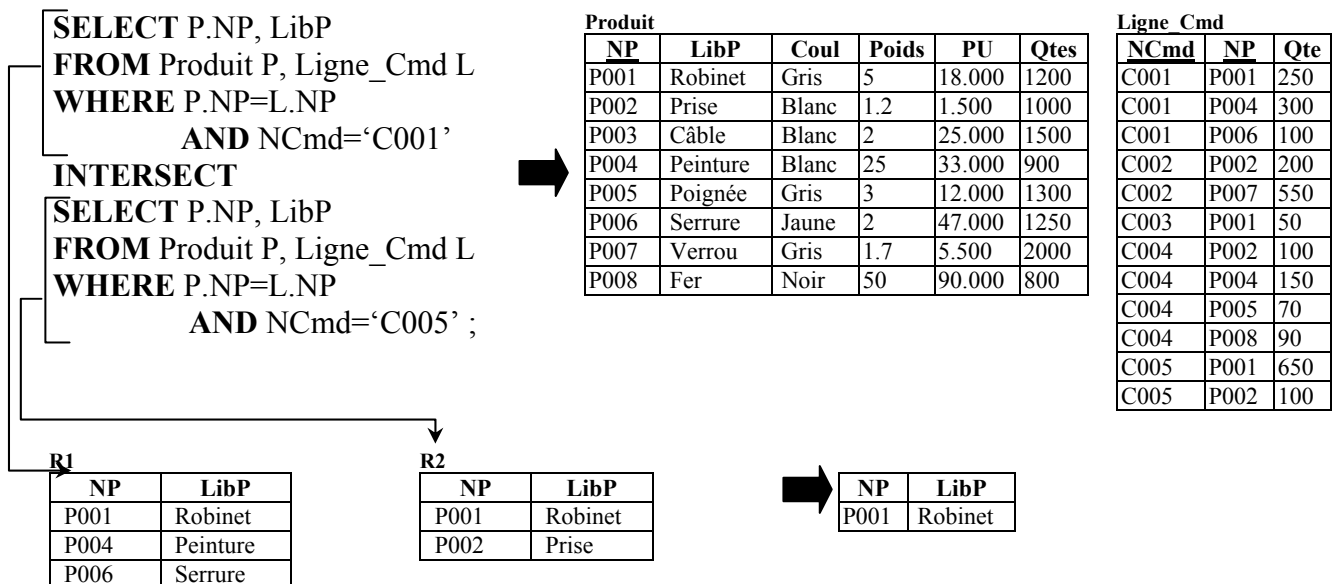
**SELECT** P.NP, LibP
**FROM** Produit P, Ligne_Cmd L
**WHERE** P.NP=L.NP
**AND** NCmd='C001'
**INTERSECT**
**SELECT** P.NP, LibP
**FROM** Produit P, Ligne_Cmd L
**WHERE** P.NP=L.NP
**AND** NCmd='C005' ;

Produit

| NP | LibP | Coul | Poids | PU | Qtes |
|---|---|---|---|---|---|
| P001 | Robinet | Gris | 5 | 18.000 | 1200 |
| P002 | Prise | Blanc | 1.2 | 1.500 | 1000 |
| P003 | Câble | Blanc | 2 | 25.000 | 1500 |
| P004 | Peinture | Blanc | 25 | 33.000 | 900 |
| P005 | Poignée | Gris | 3 | 12.000 | 1300 |
| P006 | Serrure | Jaune | 2 | 47.000 | 1250 |
| P007 | Verrou | Gris | 1.7 | 5.500 | 2000 |
| P008 | Fer | Noir | 50 | 90.000 | 800 |

Ligne_Cmd

| NCmd | NP | Qte |
|---|---|---|
| C001 | P001 | 250 |
| C001 | P004 | 300 |
| C001 | P006 | 100 |
| C002 | P002 | 200 |
| C002 | P007 | 550 |
| C003 | P001 | 50 |
| C004 | P002 | 100 |
| C004 | P004 | 150 |
| C004 | P005 | 70 |
| C004 | P008 | 90 |
| C005 | P001 | 650 |
| C005 | P002 | 100 |

R1

| NP | LibP |
|---|---|
| P001 | Robinet |
| P004 | Peinture |
| P006 | Serrure |

R2

| NP | LibP |
|---|---|
| P001 | Robinet |
| P002 | Prise |

| NP | LibP |
|---|---|
| P001 | Robinet |